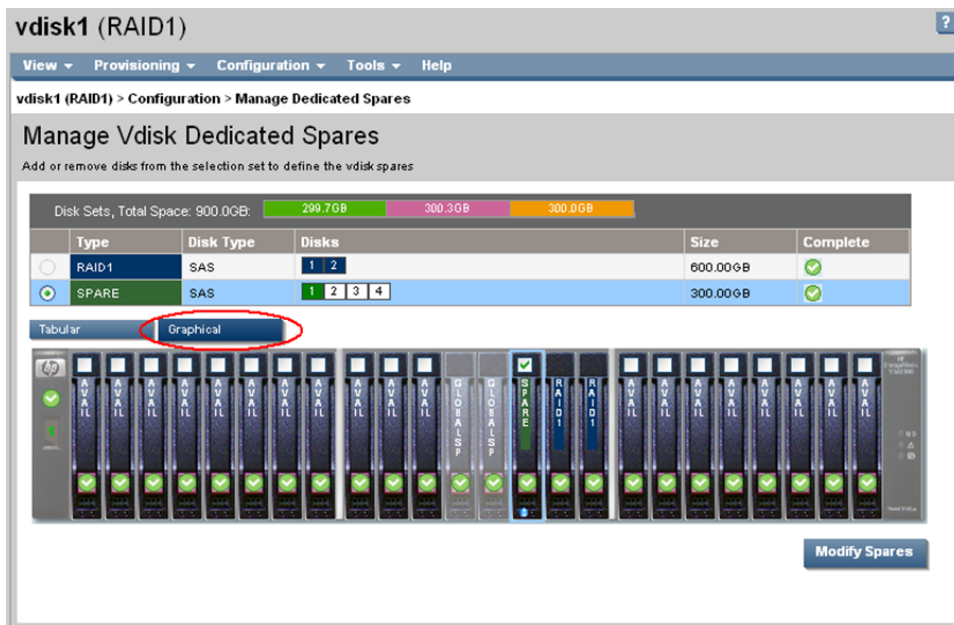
vdisk1 (RAID1)

?

View ▾ Provisioning ▾ Configuration ▾ Tools ▾ Help

vdisk1 (RAID1) > Configuration > Manage Dedicated Spares

Manage Vdisk Dedicated Spares

Add or remove disks from the selection set to define the vdisk spares

Disk Sets, Total Space: 900.0GB: 299.7GB 300.3GB 300.0GB

| | Type | Disk Type | Disks | Size | Complete |
|---|---|---|---|---|---|
| ○ | RAID1 | SAS | 1 2 | 600.00GB | ✓ |
| ⊙ | SPARE | SAS | 1 2 3 4 | 300.00GB | ✓ |

Tabular Graphical

AVAIL AVAIL AVAIL AVAIL AVAIL AVAIL AVAIL AVAIL AVAIL AVAIL AVAIL GLOBALSP GLOBALSP SPARE RAID1 RAID1 AVAIL AVAIL AVAIL AVAIL AVAIL AVAIL AVAIL AVAIL

Modify Spares